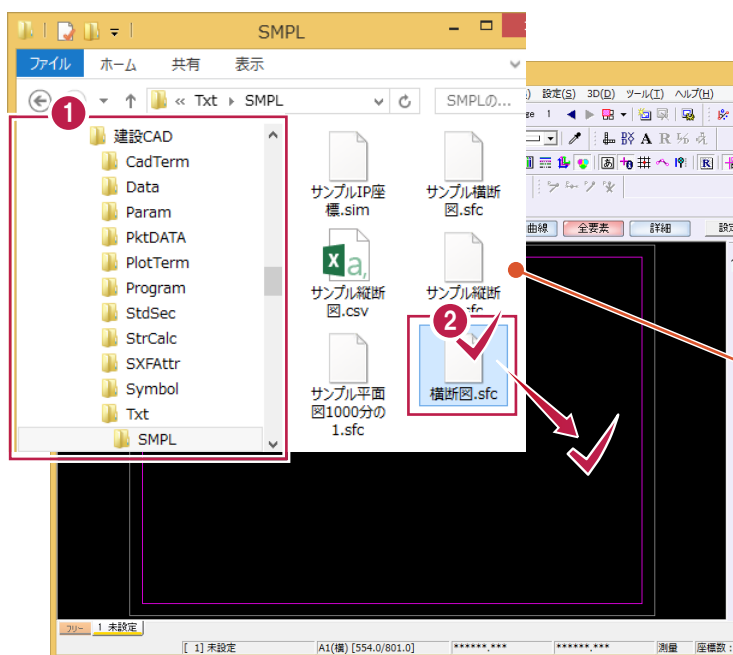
SMPL

ファイル　ホーム　共有　表示

« Txt ▸ SMPL

SMPLの...

1

建設CAD
CadTerm
Data
Param
PktDATA
PlotTerm
Program
StdSec
StrCalc
SXFAttr
Symbol
Txt
SMPL

サンプルIP座標.sim

サンプル横断図.sfc

サンプル縦断図.csv

サンプル縦断

2

サンプル平面図1000分の1.sfc

横断図.sfc

設定(S)　3D(D)　ツール(T)　ヘルプ(H)

曲線　全要素　詳細　設定

フリー　1 未設定

[ 1] 未設定　A1(横) [554.0/801.0]　******.***　******.***　測量　座標数：